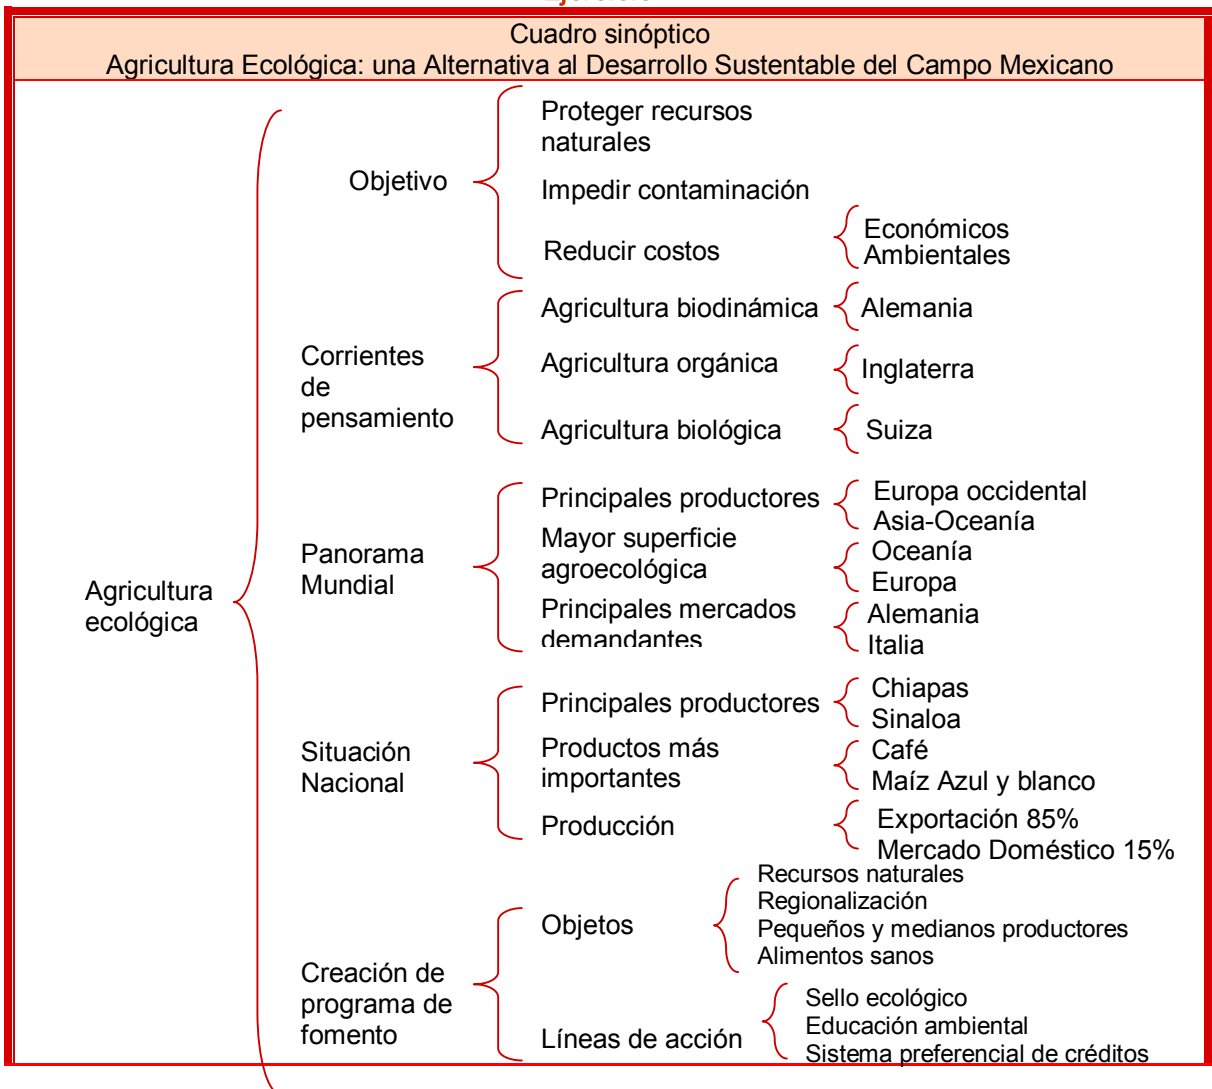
Cuadro sinóptico
Agricultura Ecológica: una Alternativa al Desarrollo Sustentable del Campo Mexicano

Agricultura ecológica

Objetivo
Proteger recursos naturales
Impedir contaminación
Reducir costos
Económicos
Ambientales

Corrientes de pensamiento
Agricultura biodinámica
Alemania
Agricultura orgánica
Inglaterra
Agricultura biológica
Suiza

Panorama Mundial
Principales productores
Europa occidental
Asia-Oceanía
Mayor superficie agroecológica
Oceanía
Europa
Principales mercados demandantes
Alemania
Italia

Situación Nacional
Principales productores
Chiapas
Sinaloa
Productos más importantes
Café
Maíz Azul y blanco
Producción
Exportación 85%
Mercado Doméstico 15%

Creación de programa de fomento
Objetos
Recursos naturales
Regionalización
Pequeños y medianos productores
Alimentos sanos
Líneas de acción
Sello ecológico
Educación ambiental
Sistema preferencial de créditos